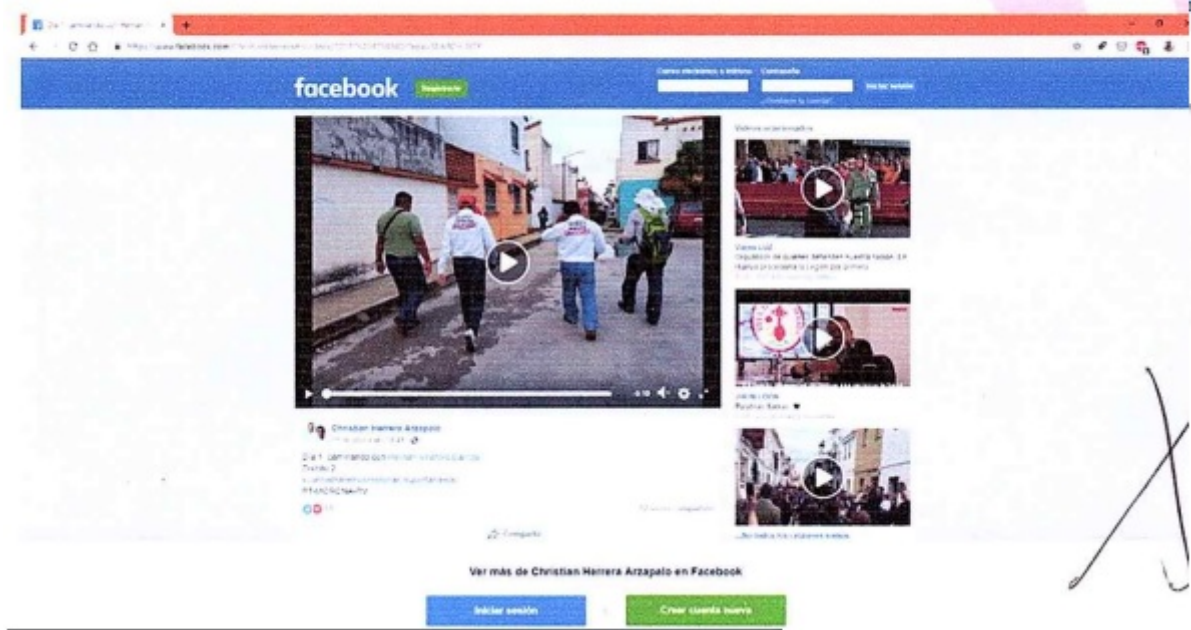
facebook Registrarte

Correo electrónico o teléfono Contraseña Iniciar sesión

¿Olvidaste tu cuenta?

Videos relacionados

Christian Herrera Arzapalo

Día 1 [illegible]

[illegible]

Compartir

Ver más de Christian Herrera Arzapalo en Facebook

Iniciar sesión

Crear cuenta nueva